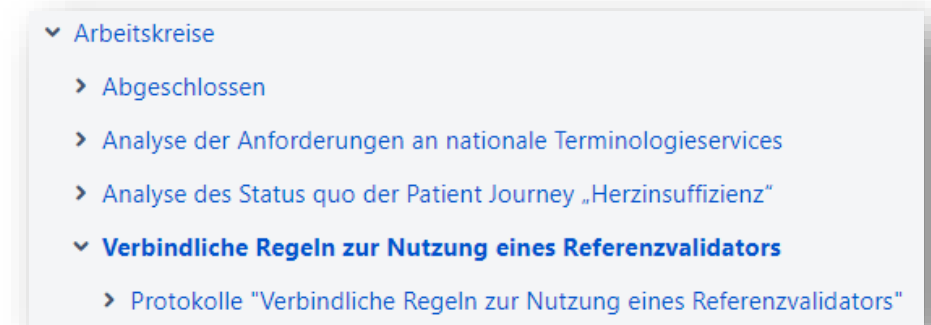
Arbeitskreise

Abgeschlossen

Analyse der Anforderungen an nationale Terminologieservices

Analyse des Status quo der Patient Journey „Herzinsuffizienz“

**Verbindliche Regeln zur Nutzung eines Referenzvalidators**

Protokolle "Verbindliche Regeln zur Nutzung eines Referenzvalidators"